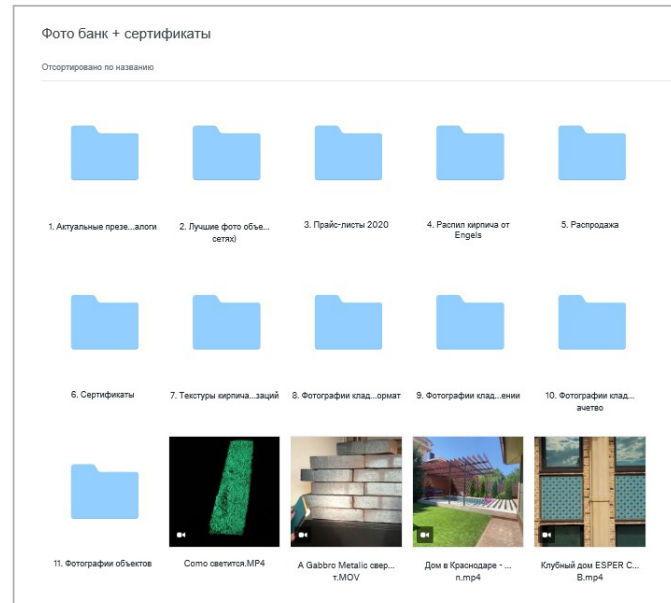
Фото банк + сертификаты

Отсортировано по названию

1. Актуальные презе...алоги

2. Лучшие фото объе... сетях)

3. Прайс-листы 2020

4. Распил кирпича от Engels

5. Распродажа

6. Сертификаты

7. Текстуры кирпича...заций

8. Фотографии клад...ормат

9. Фотографии клад...ении

10. Фотографии клад... ачество

11. Фотографии объектов

Como светится.MP4

A Gabbro Metalic свер... т.MOV

Дом в Краснодаре - ... n.mp4

Клубный дом ESPER C... B.mp4